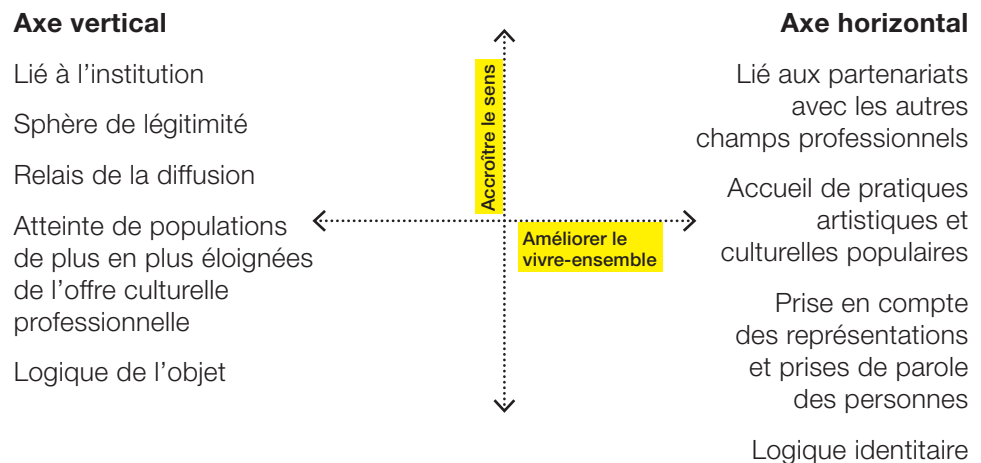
Axe vertical

Lié à l'institution

Sphère de légitimité

Relais de la diffusion

Atteinte de populations de plus en plus éloignées de l'offre culturelle professionnelle

Logique de l'objet

Accroître le sens

Améliorer le vivre-ensemble

Axe horizontal

Lié aux partenariats avec les autres champs professionnels

Accueil de pratiques artistiques et culturelles populaires

Prise en compte des représentations et prises de parole des personnes

Logique identitaire